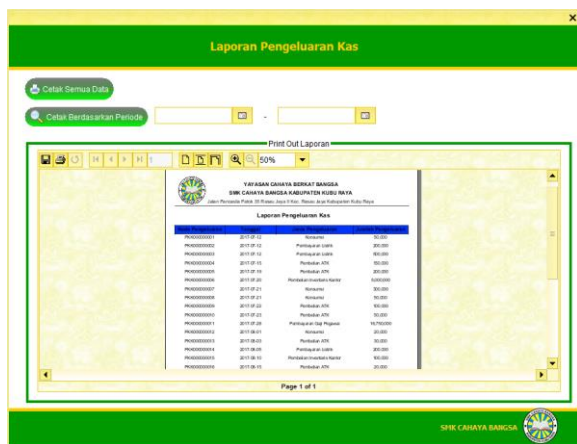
×

Laporan Pengeluaran Kas

Cetak Semua Data

Cetak Berdasarkan Periode -

Print Out Laporan

50%

YAYASAN CAHAYA BERKAT BANGSA
SMK CAHAYA BANGSA KABUPATEN KUBU RAYA
Jalan Perintis Padat 35 Rasau Jaya II Kec. Rasau Jaya Kabupaten Kubu Raya

Laporan Pengeluaran Kas

| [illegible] | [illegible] | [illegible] | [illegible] |
|---|---|---|---|
| PK000000001 | 2017-07-12 | Konsumsi | 50.000 |
| PK000000002 | 2017-07-12 | Pembayaran Listrik | 200.000 |
| PK000000003 | 2017-07-12 | Pembayaran Listrik | 500.000 |
| PK000000004 | 2017-07-15 | Pembelian ATK | 100.000 |
| PK000000005 | 2017-07-15 | Pembelian ATK | 200.000 |
| PK000000006 | 2017-07-20 | Pembelian Inventaris Kantor | 5.000.000 |
| PK000000007 | 2017-07-21 | Konsumsi | 300.000 |
| PK000000008 | 2017-07-21 | Konsumsi | 50.000 |
| PK000000009 | 2017-07-22 | Pembelian ATK | 100.000 |
| PK000000010 | 2017-07-23 | Pembelian ATK | 50.000 |
| PK000000011 | 2017-07-28 | Pembayaran Gaji Pegawai | 10.700.000 |
| PK000000012 | 2017-08-01 | Konsumsi | 20.000 |
| PK000000013 | 2017-08-03 | Pembelian ATK | 30.000 |
| PK000000014 | 2017-08-05 | Pembayaran Listrik | 200.000 |
| PK000000015 | 2017-08-10 | Pembelian Inventaris Kantor | 100.000 |
| PK000000016 | 2017-08-15 | Pembelian ATK | 20.000 |

Page 1 of 1

SMK CAHAYA BANGSA